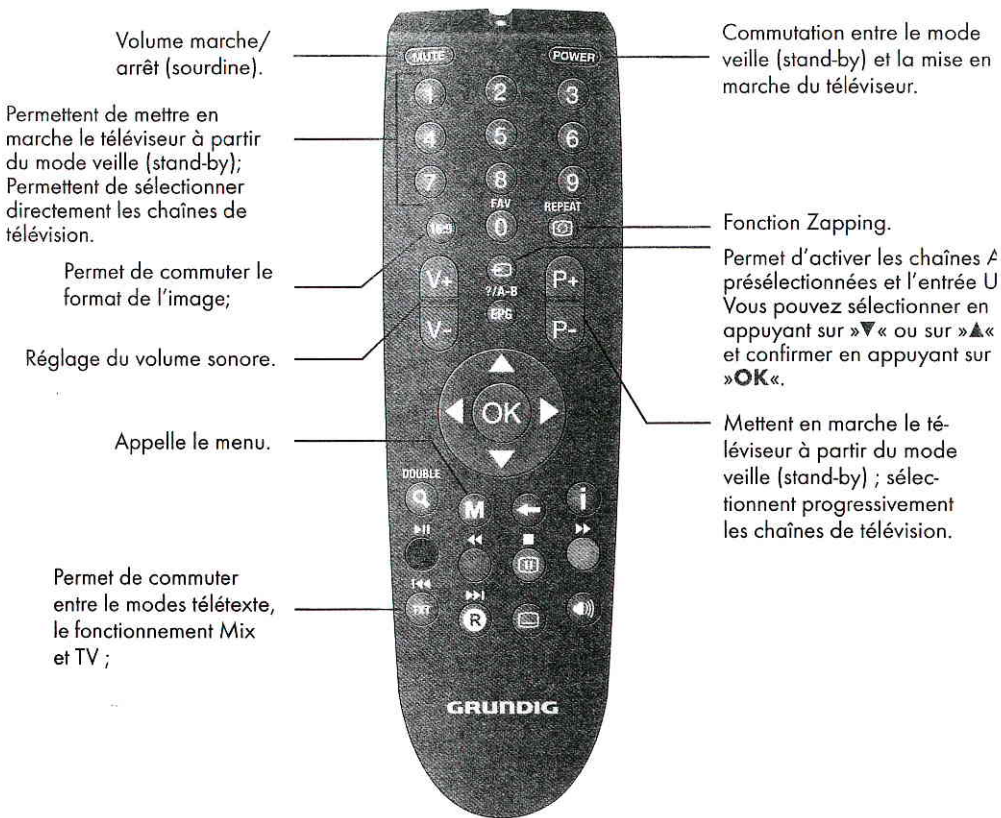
Volume marche/ arrêt (sourdine).

Permettent de mettre en marche le téléviseur à partir du mode veille (stand-by); Permettent de sélectionner directement les chaînes de télévision.

Permet de commuter le format de l'image;

Réglage du volume sonore.

Appelle le menu.

Permet de commuter entre le modes télétexte, le fonctionnement Mix et TV ;

MUTE
POWER
1 2 3
4 5 6
7 8 9
FAV
REPEAT
16:9
0
?/A-B
EPG
V+
V-
P+
P-
OK
DOUBLE
M
i
R
TXT
GRUNDIG

Commutation entre le mode veille (stand-by) et la mise en marche du téléviseur.

Fonction Zapping.

Permet d'activer les chaînes A présélectionnées et l'entrée U Vous pouvez sélectionner en appuyant sur »▼« ou sur »▲« et confirmer en appuyant sur »OK«.

Mettent en marche le téléviseur à partir du mode veille (stand-by) ; sélectionnent progressivement les chaînes de télévision.